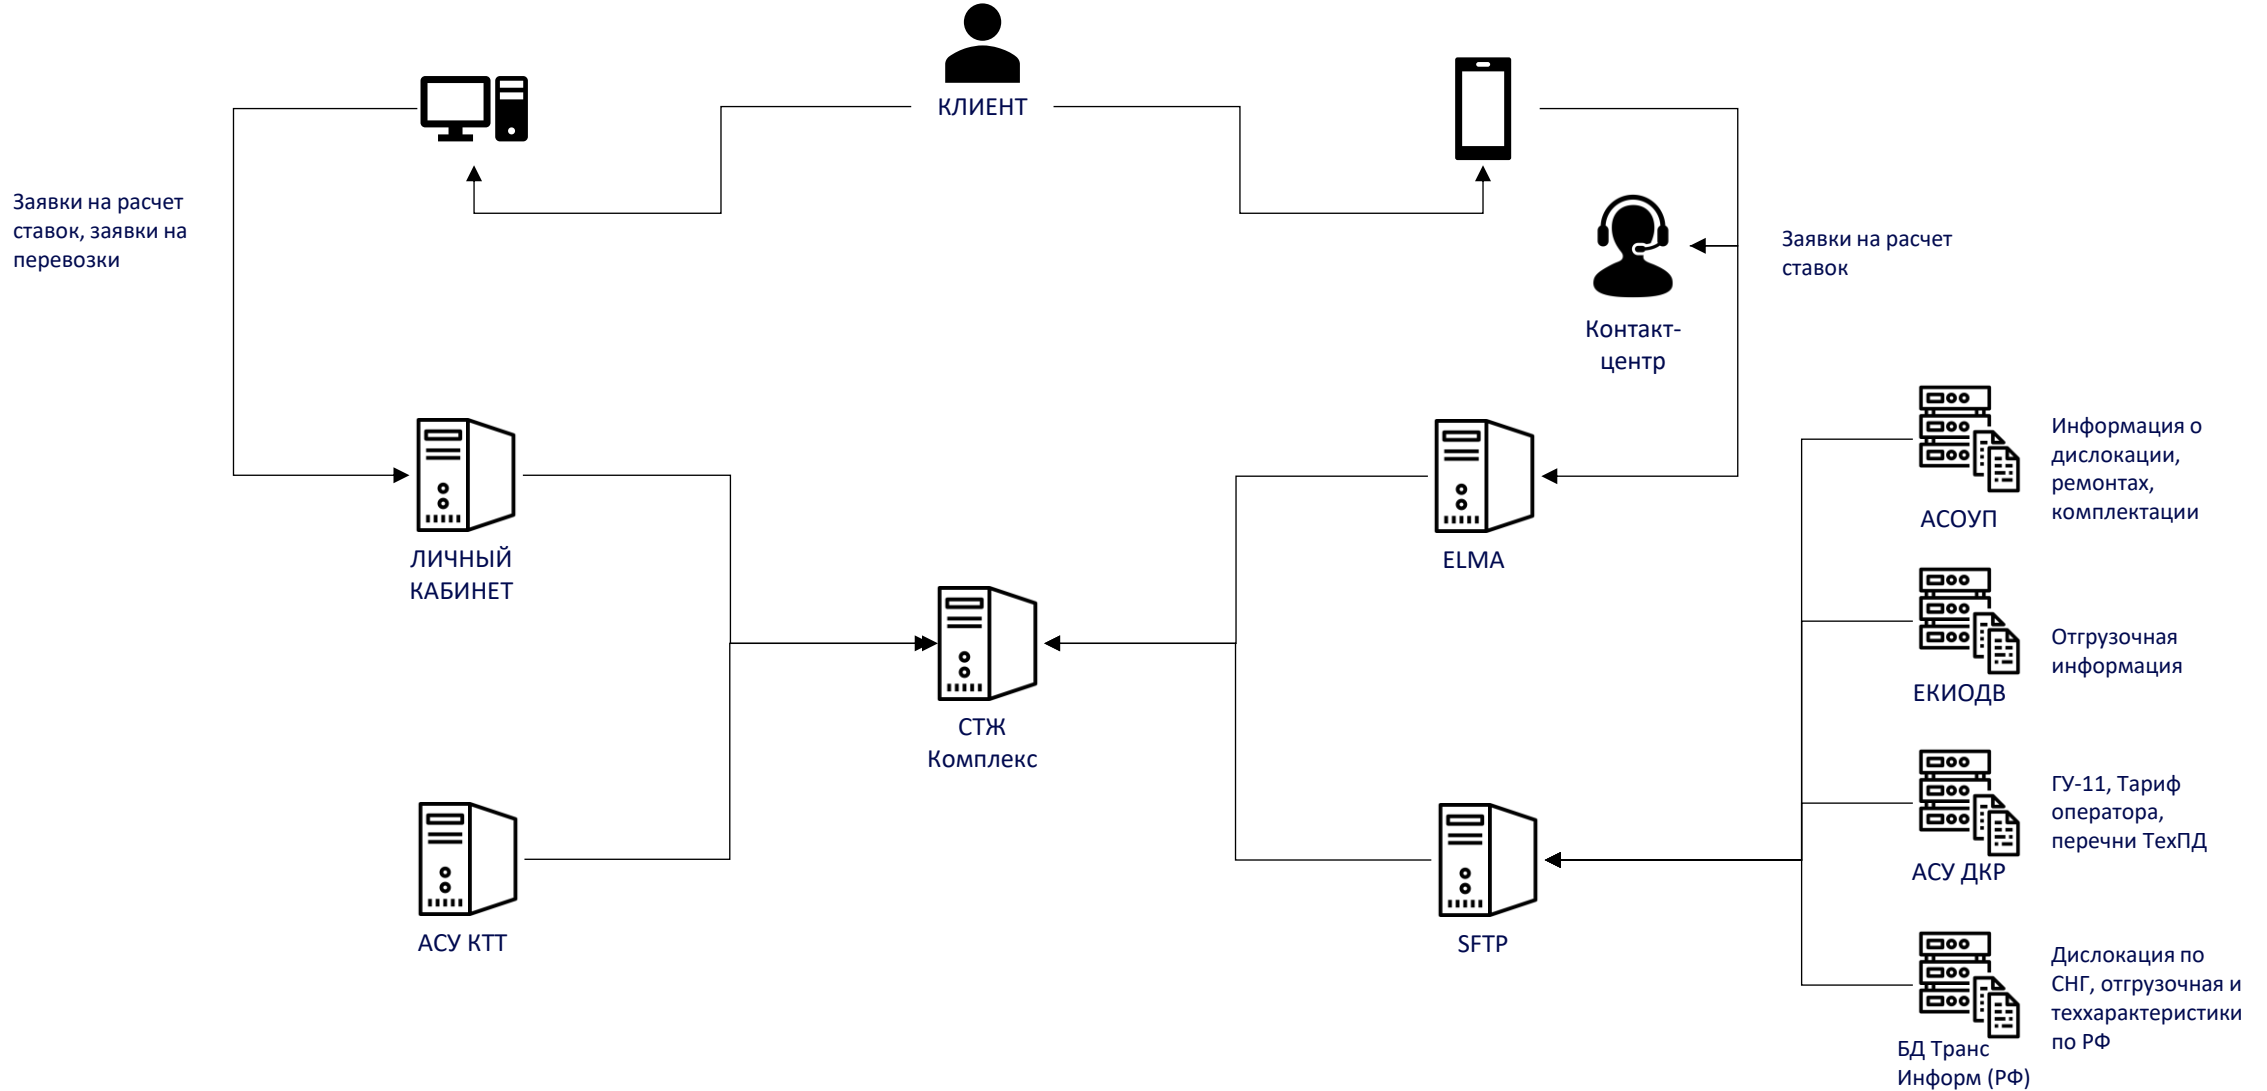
КЛИЕНТ

Заявки на расчет ставок, заявки на перевозки

Заявки на расчет ставок

Контакт-центр

ЛИЧНЫЙ КАБИНЕТ

ELMA

АСОУП

Информация о дислокации, ремонтах, комплектации

СТЖ Комплекс

ЕКИОДВ

Отгрузочная информация

АСУ ДКР

ГУ-11, Тариф оператора, перечни ТехПД

АСУ КТТ

SFTP

БД Транс Информ (РФ)

Дислокация по СНГ, отгрузочная и техxарактеристики по РФ